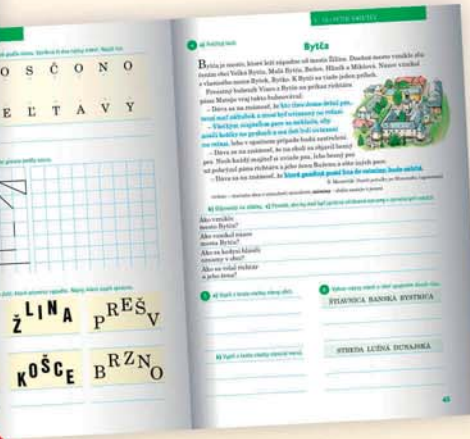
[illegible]

O S Č O N O

E Ľ T A V Y

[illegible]

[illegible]

Ž I L N A   P R E Š V

K O Š C E   B R Z N O

1. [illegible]

a) Prečítaj text.

Bytča

Bytča je mesto, ktoré leží západne od mesta Žilina. Dnešné mesto vzniklo zlúčením obcí Veľká Bytča, Malá Bytča, Beňov, Hliník a Mikšová. Názov vznikol z vlastného mena Bytek, Bytko. K Bytči sa viaže jedna pribeh.

Povesť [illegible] Bytči na príkaz richtára pána Matúša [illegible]

– Dávam na známosť, že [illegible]

– Všetkým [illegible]

– Dávam na známosť, že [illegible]

– Dávam na známosť, že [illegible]

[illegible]

b) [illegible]   c) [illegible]

Ako vznikol názov Bytča?

Ako vznikol názov mesta Bytča?

Ako sa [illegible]

Ako sa volal richtár a jeho žena?

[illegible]

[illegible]

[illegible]

ŽIARNICA BANSKÁ BYSTRICA

STREDA LUČINÁ DUNAJSKÁ

45